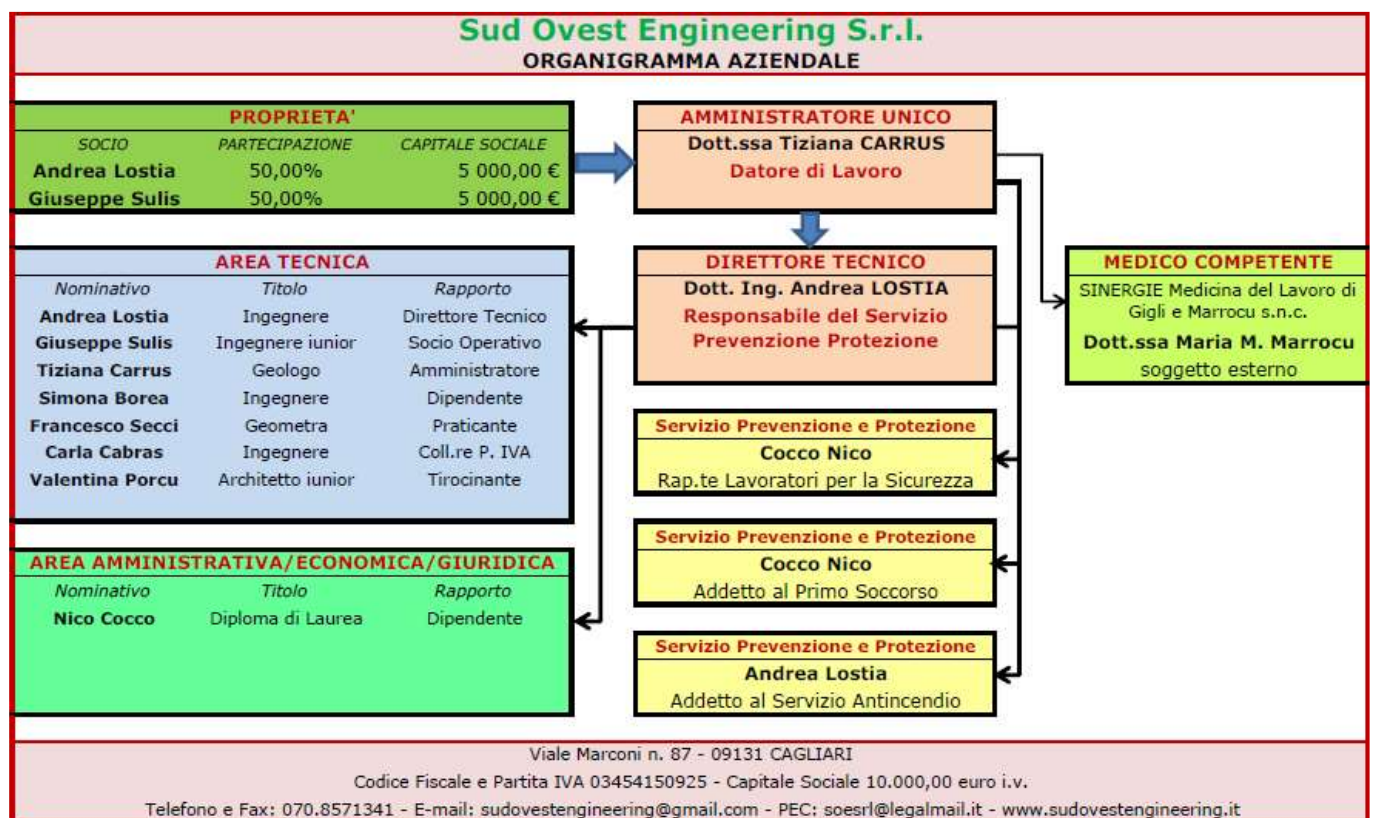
Sud Ovest Engineering S.r.l.
ORGANIGRAMMA AZIENDALE

PROPRIETA'

| SOCIO | PARTECIPAZIONE | CAPITALE SOCIALE |
|---|---|---|
| Andrea Lostia | 50,00% | 5 000,00 € |
| Giuseppe Sulis | 50,00% | 5 000,00 € |

AMMINISTRATORE UNICO
Dott.ssa Tiziana CARRUS
Datore di Lavoro

DIRETTORE TECNICO
Dott. Ing. Andrea LOSTIA
Responsabile del Servizio Prevenzione Protezione

MEDICO COMPETENTE
SINERGIE Medicina del Lavoro di Gigli e Marrocu s.n.c.
Dott.ssa Maria M. Marrocu
soggetto esterno

AREA TECNICA

| Nominativo | Titolo | Rapporto |
|---|---|---|
| Andrea Lostia | Ingegnere | Direttore Tecnico |
| Giuseppe Sulis | Ingegnere iunior | Socio Operativo |
| Tiziana Carrus | Geologo | Amministratore |
| Simona Borea | Ingegnere | Dipendente |
| Francesco Secci | Geometra | Praticante |
| Carla Cabras | Ingegnere | Coll.re P. IVA |
| Valentina Porcu | Architetto iunior | Tirocinante |

Servizio Prevenzione e Protezione
Cocco Nico
Rap.te Lavoratori per la Sicurezza

Servizio Prevenzione e Protezione
Cocco Nico
Addetto al Primo Soccorso

Servizio Prevenzione e Protezione
Andrea Lostia
Addetto al Servizio Antincendio

AREA AMMINISTRATIVA/ECONOMICA/GIURIDICA

| Nominativo | Titolo | Rapporto |
|---|---|---|
| Nico Cocco | Diploma di Laurea | Dipendente |

Viale Marconi n. 87 - 09131 CAGLIARI
Codice Fiscale e Partita IVA 03454150925 - Capitale Sociale 10.000,00 euro i.v.
Telefono e Fax: 070.8571341 - E-mail: sudovestengineering@gmail.com - PEC: soesrl@legalmail.it - www.sudovestengineering.it